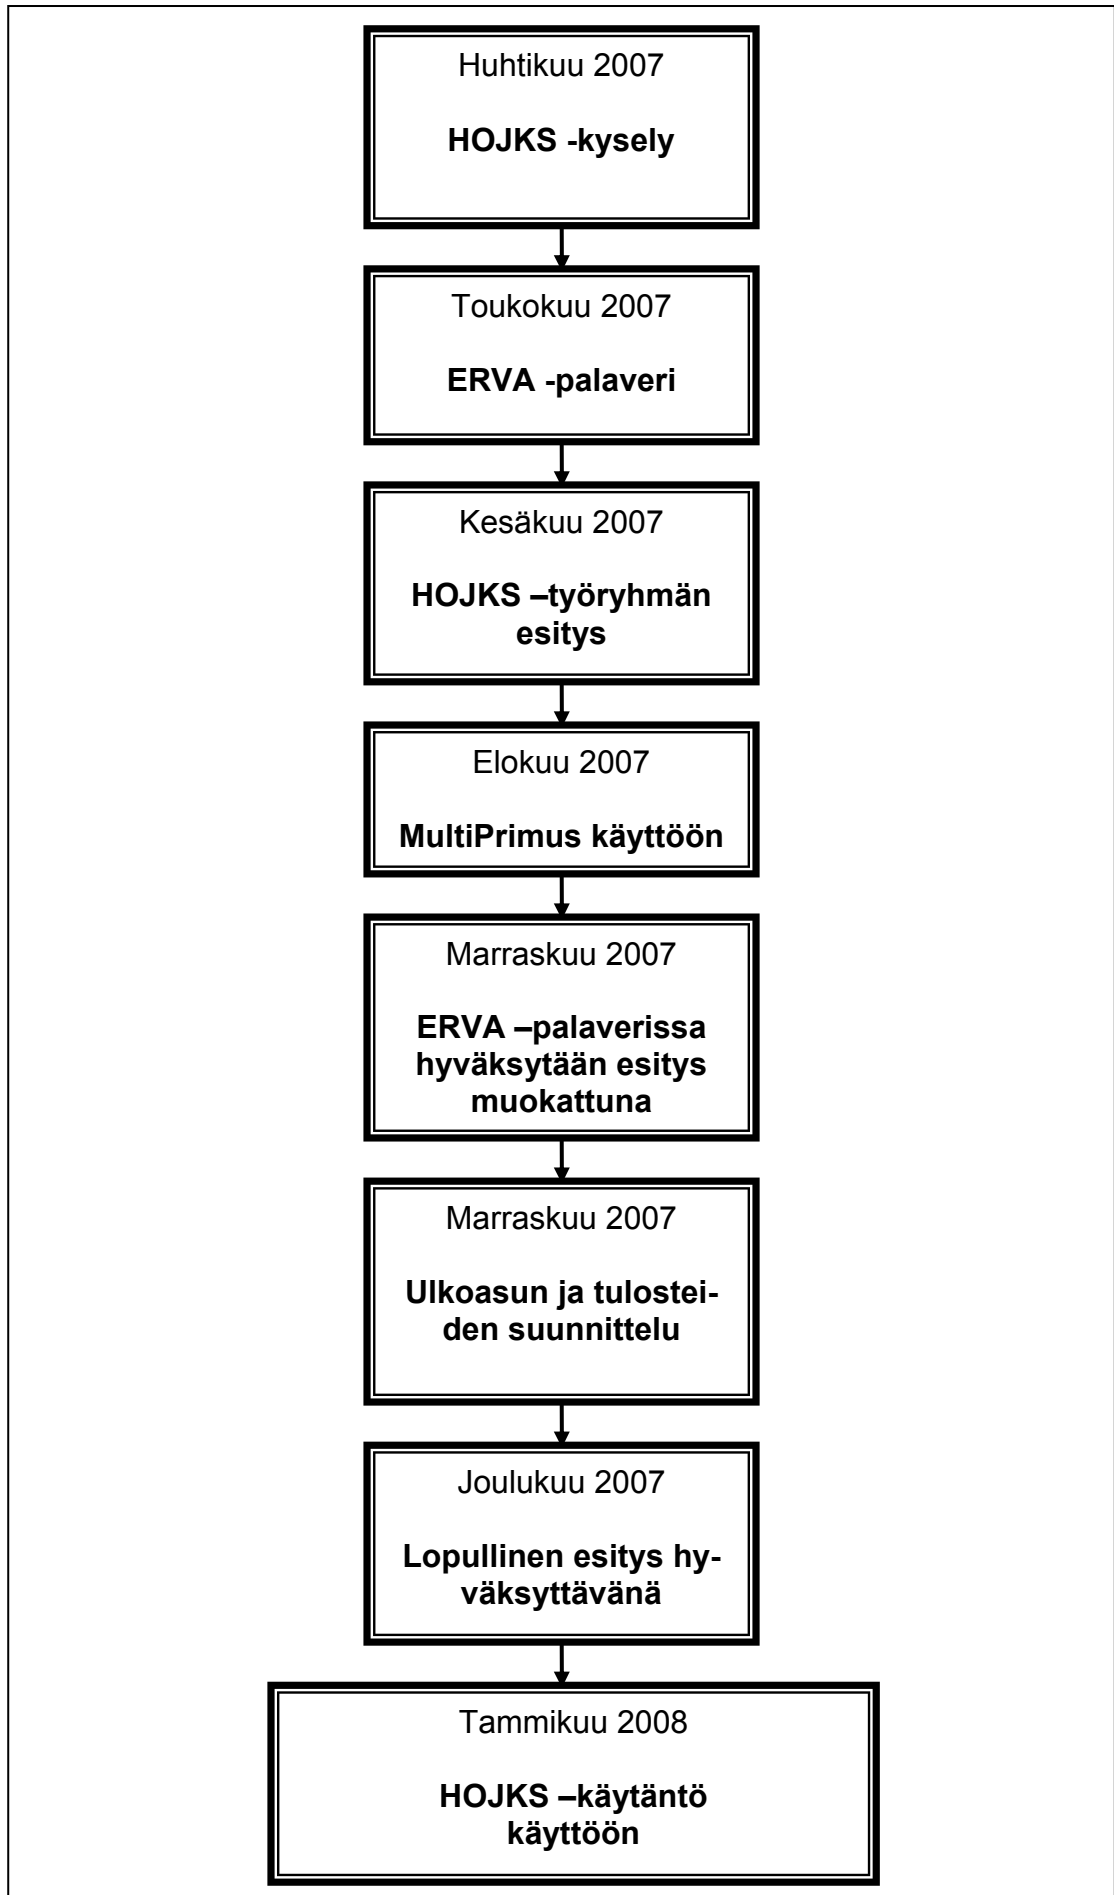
Huhtikuu 2007

HOJKS -kysely

Toukokuu 2007

ERVA -palaveri

Kesäkuu 2007

HOJKS –työryhmän esitys

Elokuu 2007

MultiPrimus käyttöön

Marraskuu 2007

ERVA –palaverissa hyväksytään esitys muokattuna

Marraskuu 2007

Ulkoasun ja tulosteiden suunnittelu

Joulukuu 2007

Lopullinen esitys hyväksyttävänä

Tammikuu 2008

HOJKS –käytäntö käyttöön